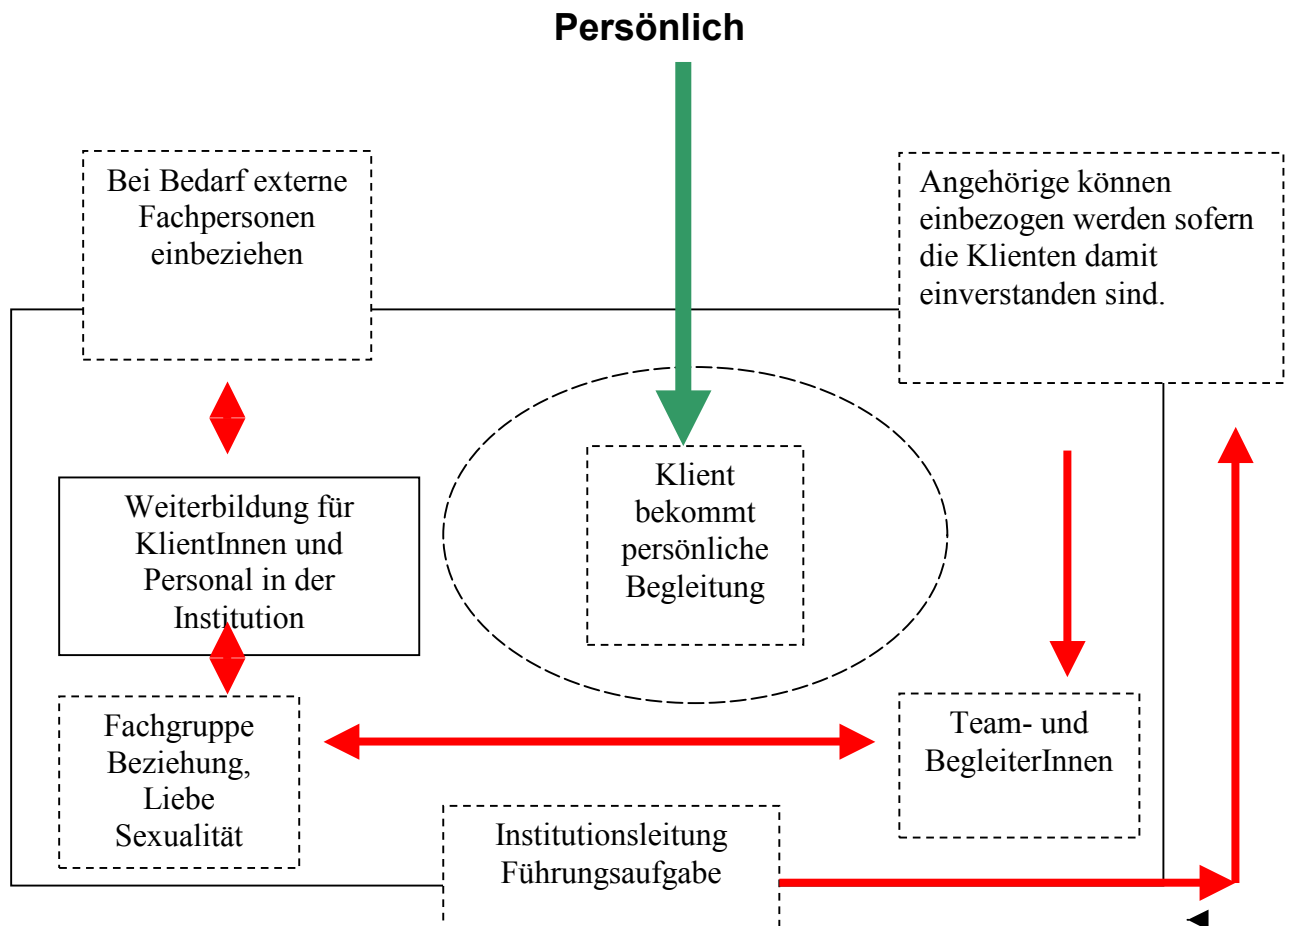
Persönlich

Bei Bedarf externe Fachpersonen einbeziehen

Angehörige können einbezogen werden sofern die Klienten damit einverstanden sind.

Weiterbildung für KlientInnen und Personal in der Institution

Klient bekommt persönliche Begleitung

Fachgruppe Beziehung, Liebe Sexualität

Team- und BegleiterInnen

Institutionsleitung Führungsaufgabe